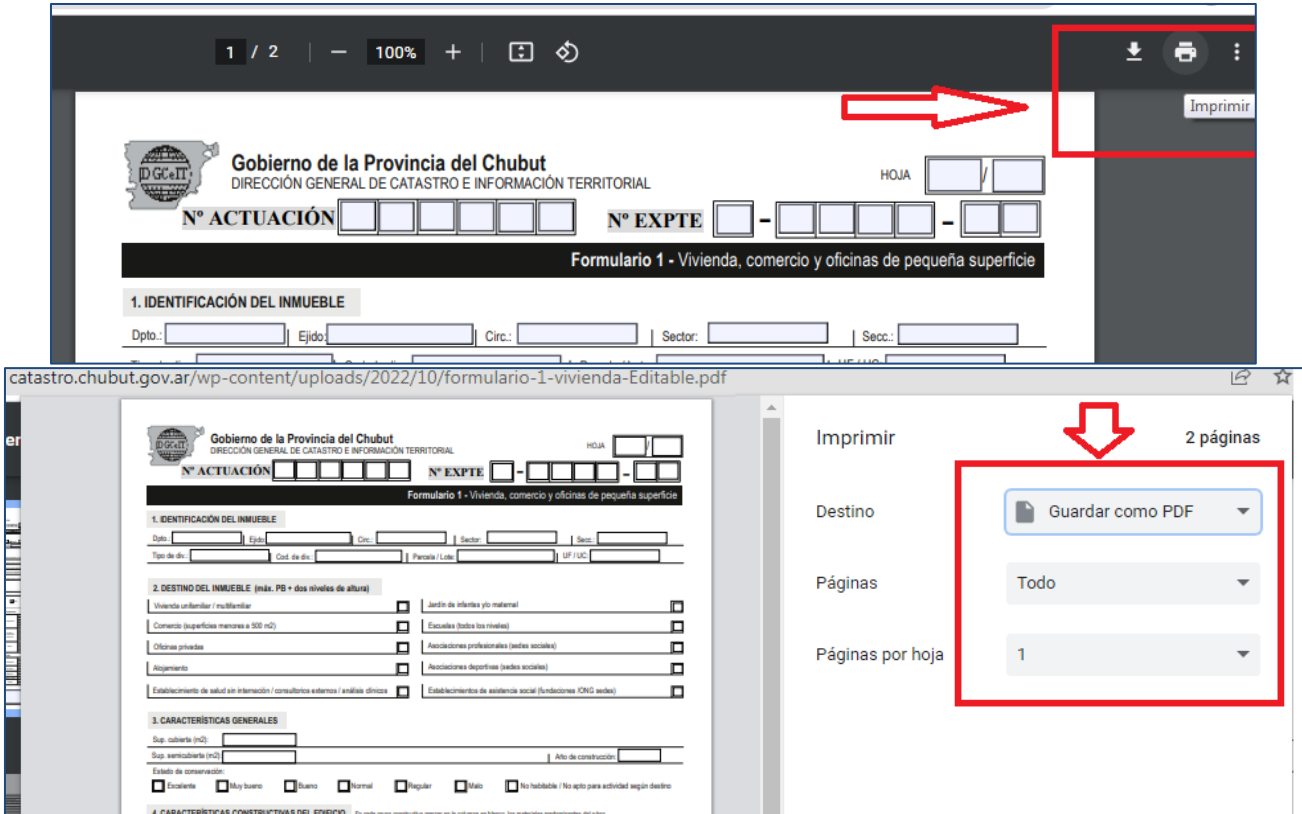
1 / 2 — 100% +

Imprimir

DGCeIT

Gobierno de la Provincia del Chubut
DIRECCIÓN GENERAL DE CATASTRO E INFORMACIÓN TERRITORIAL

HOJA /

Nº ACTUACIÓN

Nº EXPTE - -

Formulario 1 - Vivienda, comercio y oficinas de pequeña superficie

1. IDENTIFICACIÓN DEL INMUEBLE

Dpto.: | Ejido: | Circ.: | Sector: | Secc.:

catastro.chubut.gov.ar/wp-content/uploads/2022/10/formulario-1-vivienda-Editable.pdf

Gobierno de la Provincia del Chubut
DIRECCIÓN GENERAL DE CATASTRO E INFORMACIÓN TERRITORIAL

HOJA /

Nº ACTUACIÓN

Nº EXPTE - -

Formulario 1 - Vivienda, comercio y oficinas de pequeña superficie

1. IDENTIFICACIÓN DEL INMUEBLE

Dpto.: | Ejido: | Circ.: | Sector: | Secc.:

Tipo de div.: | Cod. de div.: | Parcela / Lote: | UF / UC:

2. DESTINO DEL INMUEBLE (máx. PB + dos niveles de altura)

Vivienda unifamiliar / multifamiliar
Jardín de infantes y/o maternal
Comercio (superficies menores a 500 m2)
Escuelas (todos los niveles)
Oficinas privadas
Asociaciones profesionales (sedes sociales)
Alojamiento
Asociaciones deportivas (sedes sociales)
Establecimiento de salud sin internación / consultorios externos / análisis clínicos
Establecimientos de asistencia social (fundaciones /ONG sedes)

3. CARACTERÍSTICAS GENERALES

Sup. cubierta (m2):
Sup. semicubierta (m2):
Año de construcción:
Estado de conservación:
Excelente Muy bueno Bueno Normal Regular Malo No habitable / No apto para actividad según destino

4. CARACTERÍSTICAS CONSTRUCTIVAS DEL EDIFICIO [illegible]

Imprimir
2 páginas

Destino
Guardar como PDF

Páginas
Todo

Páginas por hoja
1